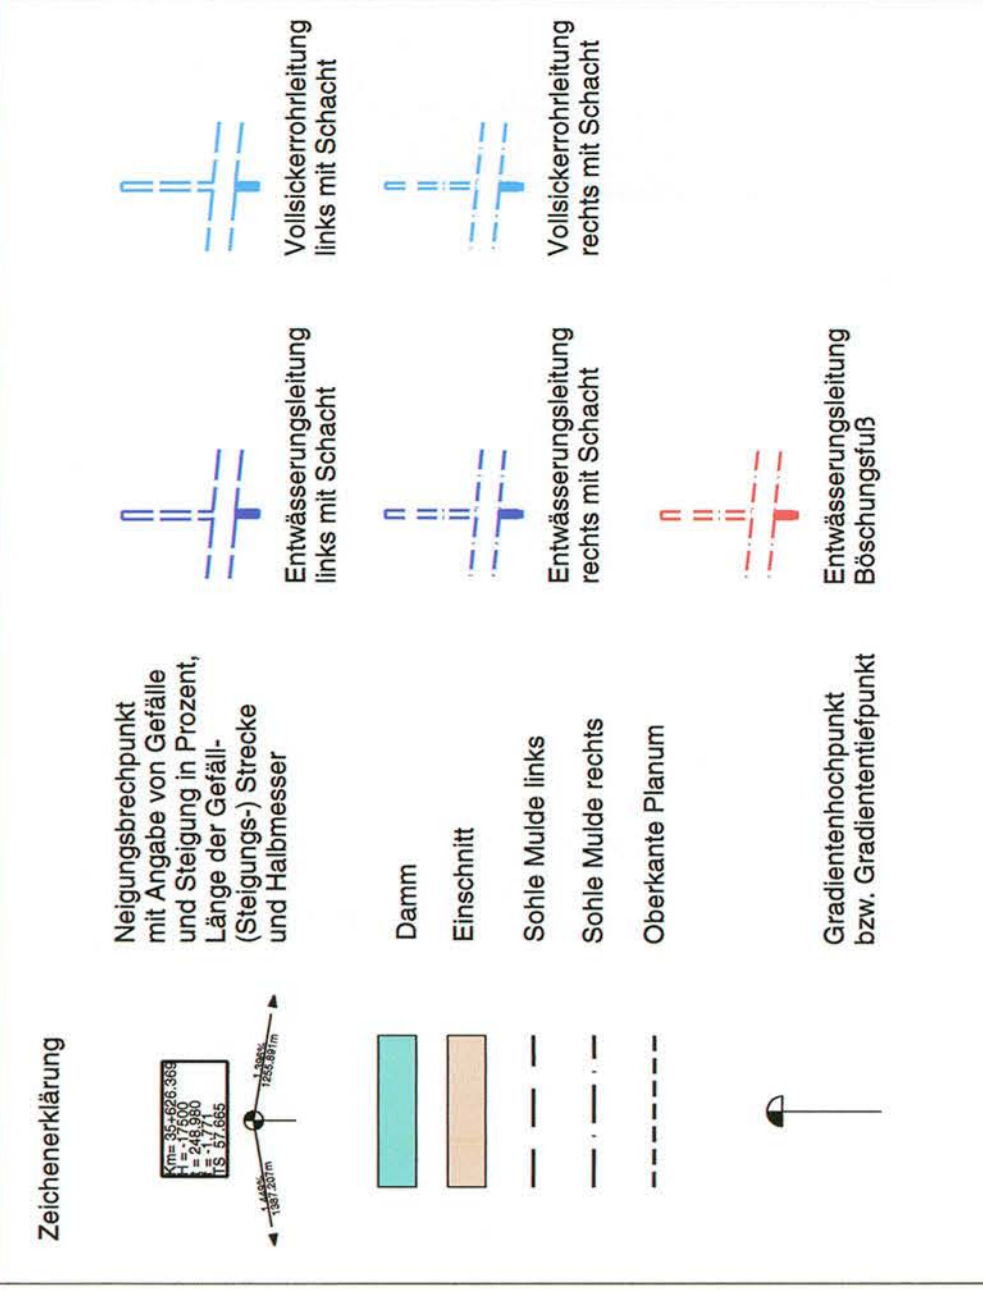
Zeichenerklärung

Km= 35+626.369
H = 17500
T = 248.980
f = 1.771
TS 57.665

1.449%
1387.207m

1.396%
1255.891m

Neigungsbrechpunkt mit Angabe von Gefälle und Steigung in Prozent, Länge der Gefäll- (Steigungs-) Strecke und Halbmesser

Damm

Einschnitt

Sohle Mulde links

Sohle Mulde rechts

Oberkante Planum

Gradientenhochpunkt bzw. Gradiententiefpunkt

Entwässerungsleitung links mit Schacht

Entwässerungsleitung rechts mit Schacht

Entwässerungsleitung Böschungsfuß

Vollsickerrohrleitung links mit Schacht

Vollsickerrohrleitung rechts mit Schacht